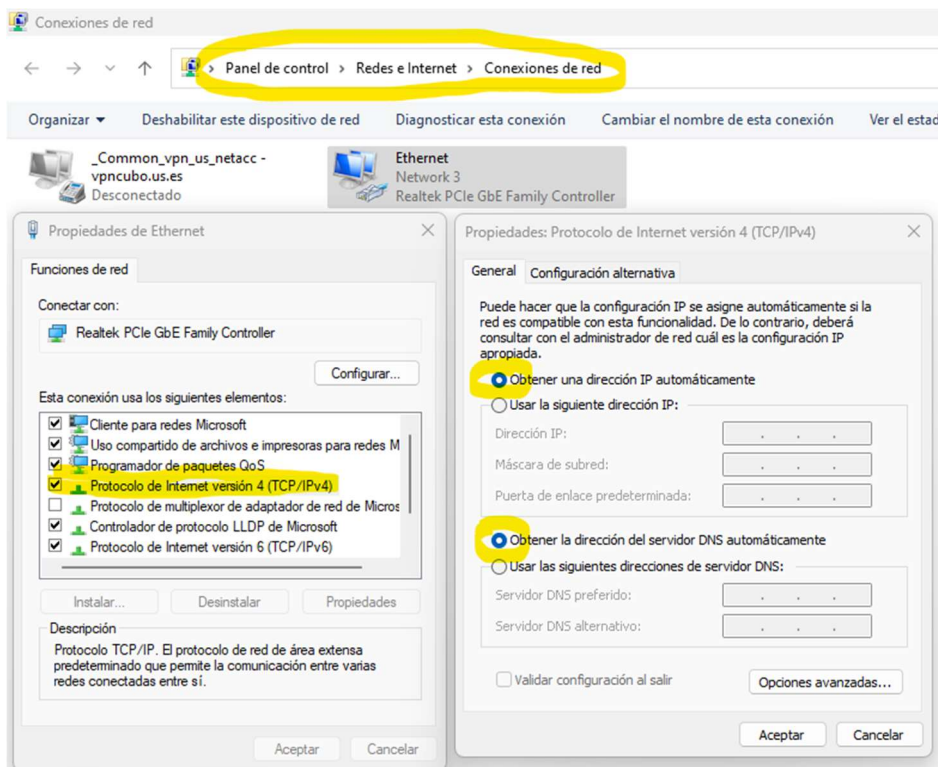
Conexiones de red

Panel de control > Redes e Internet > Conexiones de red

Organizar ▾ Deshabilitar este dispositivo de red Diagnosticar esta conexión Cambiar el nombre de esta conexión Ver el estad

_Common_vpn_us_netacc - vpncubo.us.es
Desconectado

Ethernet
Network 3
Realtek PCIe GbE Family Controller

Propiedades de Ethernet

Funciones de red

Conectar con:

Realtek PCIe GbE Family Controller

Configurar...

Esta conexión usa los siguientes elementos:

Cliente para redes Microsoft
Uso compartido de archivos e impresoras para redes M
Programador de paquetes QoS
Protocolo de Internet versión 4 (TCP/IPv4)
Protocolo de multiplexor de adaptador de red de Micros
Controlador de protocolo LLDP de Microsoft
Protocolo de Internet versión 6 (TCP/IPv6)

Instalar... Desinstalar Propiedades

Descripción
Protocolo TCP/IP. El protocolo de red de área extensa predeterminado que permite la comunicación entre varias redes conectadas entre sí.

Aceptar Cancelar

Propiedades: Protocolo de Internet versión 4 (TCP/IPv4)

General Configuración alternativa

Puede hacer que la configuración IP se asigne automáticamente si la red es compatible con esta funcionalidad. De lo contrario, deberá consultar con el administrador de red cuál es la configuración IP apropiada.

Obtener una dirección IP automáticamente
Usar la siguiente dirección IP:
Dirección IP:
Máscara de subred:
Puerta de enlace predeterminada:

Obtener la dirección del servidor DNS automáticamente
Usar las siguientes direcciones de servidor DNS:
Servidor DNS preferido:
Servidor DNS alternativo:

Validar configuración al salir Opciones avanzadas...

Aceptar Cancelar